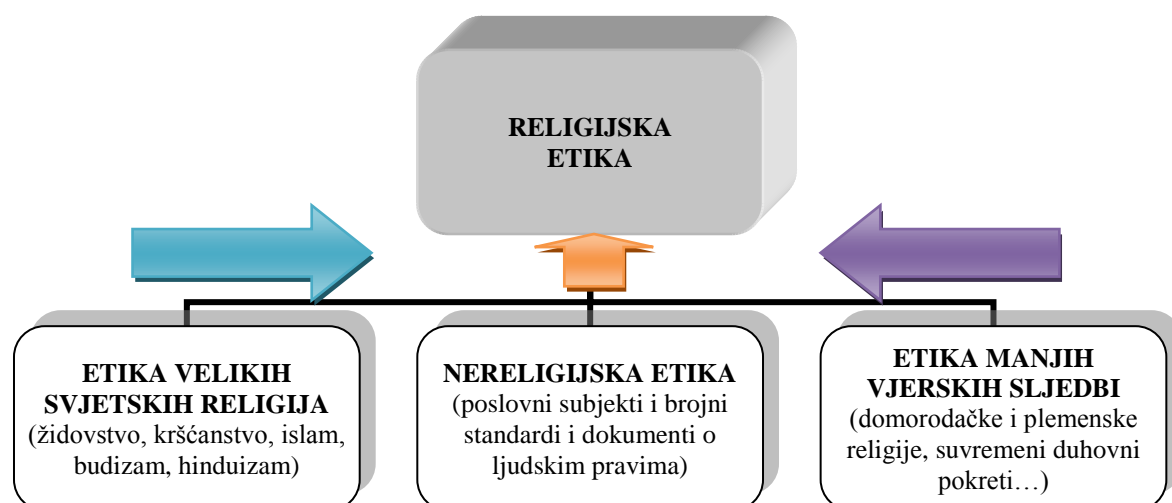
RELIGIJSKA ETIKA

ETIKA VELIKIH SVJETSKIH RELIGIJA
(židovstvo, kršćanstvo, islam, budizam, hinduizam)

NERELIGIJSKA ETIKA
(poslovni subjekti i brojni standardi i dokumenti o ljudskim pravima)

ETIKA MANJIH VJERSKIH SLJEDBI
(domorodačke i plemenske religije, suvremeni duhovni pokreti…)